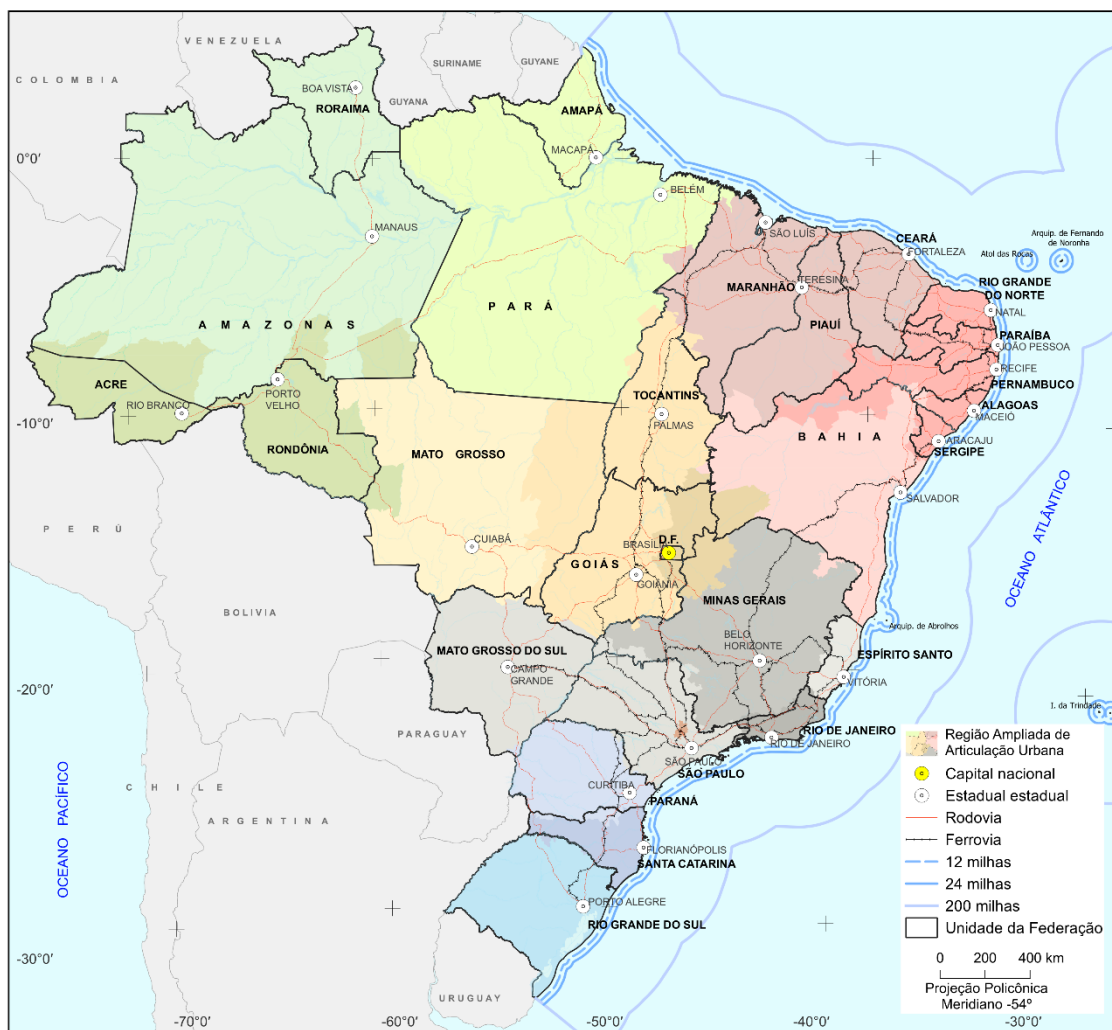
VENEZUELA
COLOMBIA
SURINAME
GUYANE
GUYANA
BOA VISTA
RORAIMA
AMAPÁ
MACAPÁ
0°0'
BELÉM
MANAUS
SÃO LUÍS
CEARÁ
FORTALEZA
Atol das Rocas
Arquip. de Fernando de Noronha
MARANHÃO
TERESINA
RIO GRANDE DO NORTE
NATAL
PARÁ
AMAZONAS
PIAUÍ
PARAÍBA
JOÃO PESSOA
RECIFE
PERNAMBUCO
ACRE
PORTO VELHO
TOCANTINS
ALAGOAS
MACEIÓ
RIO BRANCO
-10°0'
PALMAS
BAHIA
ARACAJU
SERGIPE
RONDÔNIA
MATO GROSSO
SALVADOR
OCEANO ATLÂNTICO
PERU
CUIABÁ
BRASÍLIA
D.F.
GOIÁS
GOIÂNIA
MINAS GERAIS
BOLIVIA
Arquip. de Abrolhos
MATO GROSSO DO SUL
BELO HORIZONTE
ESPÍRITO SANTO
CAMPO GRANDE
VITÓRIA
-20°0'
I. da Trindade
PARAGUAY
RIO DE JANEIRO
RIO DE JANEIRO
SÃO PAULO
SÃO PAULO
OCEANO PACÍFICO
CHILE
CURITIBA
PARANÁ
ARGENTINA
FLORIANÓPOLIS
SANTA CATARINA
PORTO ALEGRE
RIO GRANDE DO SUL
-30°0'
URUGUAY
-70°0'
-60°0'
-50°0'
-40°0'
-30°0'

Região Ampliada de Articulação Urbana
Capital nacional
Estadual estadual
Rodovia
Ferrovia
12 milhas
24 milhas
200 milhas
Unidade da Federação
0 200 400 km
Projeção Policônica
Meridiano -54°